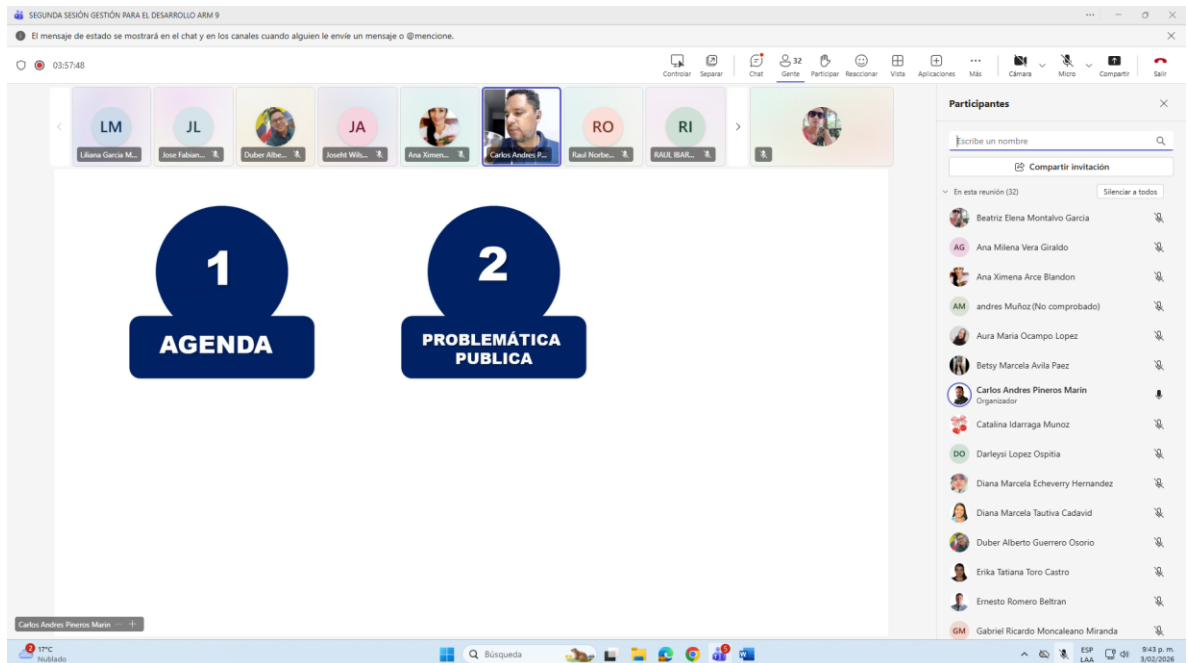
SEGUNDA SESIÓN GESTIÓN PARA EL DESARROLLO ARM 9

El mensaje de estado se mostrará en el chat y en los canales cuando alguien le envíe un mensaje o @mencione.

03:57:48

Controlar Separar Chat 32 Gente Participar Reaccionar Vista Aplicaciones Más Cámara Micro Compartir Salir

LM Liliana Garcia M...
JL Jose Fabian...
Duber Albe...
JA Joseht Wils...
Ana Ximen...
Carlos Andres P...
RO Raul Norbe...
RI RAUL IBAR...

1
AGENDA

2
PROBLEMÁTICA PUBLICA

Carlos Andres Pineros Marin

Participantes

Escribe un nombre

Compartir invitación

En esta reunión (32)
Silenciar a todos

Beatriz Elena Montalvo Garcia
AG Ana Milena Vera Giraldo
Ana Ximena Arce Blandon
AM andres Muñoz (No comprobado)
Aura Maria Ocampo Lopez
Betsy Marcela Avila Paez
Carlos Andres Pineros Marin
Organizador
Catalina Idarraga Munoz
DO Darleysi Lopez Ospitia
Diana Marcela Echeverry Hernandez
Diana Marcela Tautiva Cadavid
Duber Alberto Guerrero Osorio
Erika Tatiana Toro Castro
Ernesto Romero Beltran
GM Gabriel Ricardo Moncaleano Miranda

17°C Nublado
Búsqueda
ESP LAA
9:43 p. m. 3/02/2026